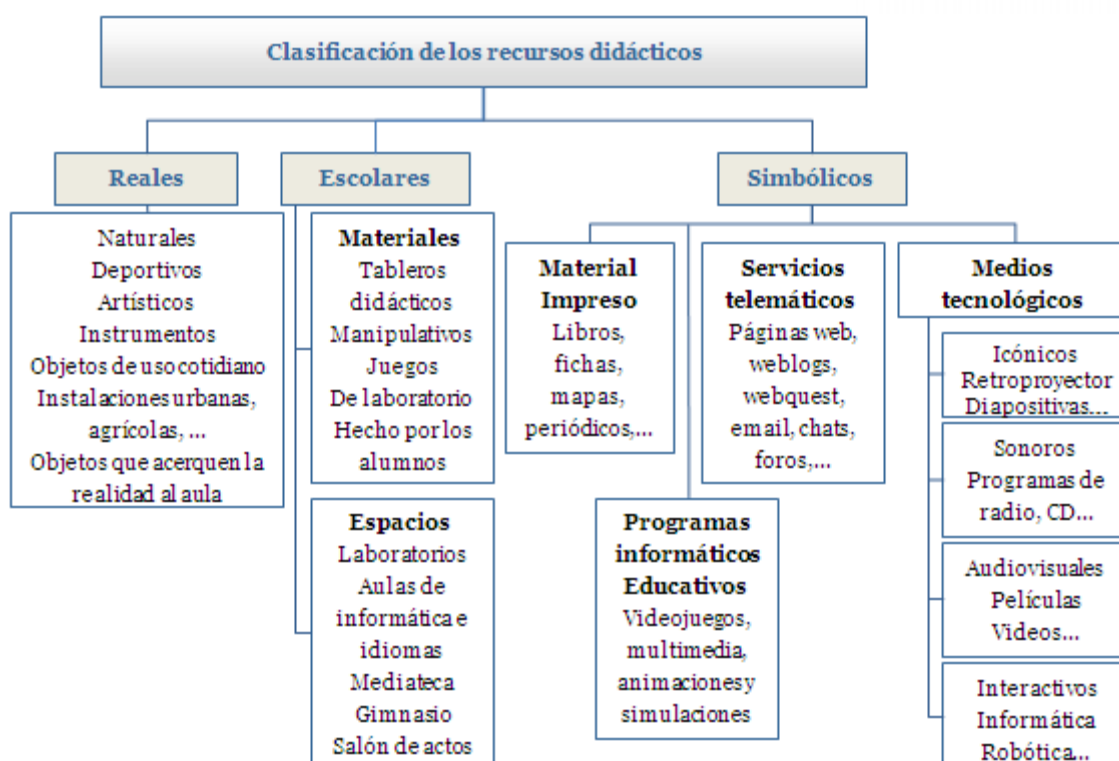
Clasificación de los recursos didácticos

Reales

Naturales
Deportivos
Artísticos
Instrumentos
Objetos de uso cotidiano
Instalaciones urbanas, agrícolas, ...
Objetos que acerquen la realidad al aula

Escolares

Materiales
Tableros didácticos
Manipulativos
Juegos
De laboratorio
Hecho por los alumnos

Espacios
Laboratorios
Aulas de informática e idiomas
Mediateca
Gimnasio
Salón de actos

Simbólicos

Material Impreso
Libros, fichas, mapas, periódicos,...

Programas informáticos Educativos
Videojuegos, multimedia, animaciones y simulaciones

Servicios telemáticos
Páginas web, weblogs, webquest, email, chats, foros,...

Medios tecnológicos

Icónicos
Retroproyector
Diapositivas...

Sonoros
Programas de radio, CD...

Audiovisuales
Películas
Videos...

Interactivos
Informática
Robótica...